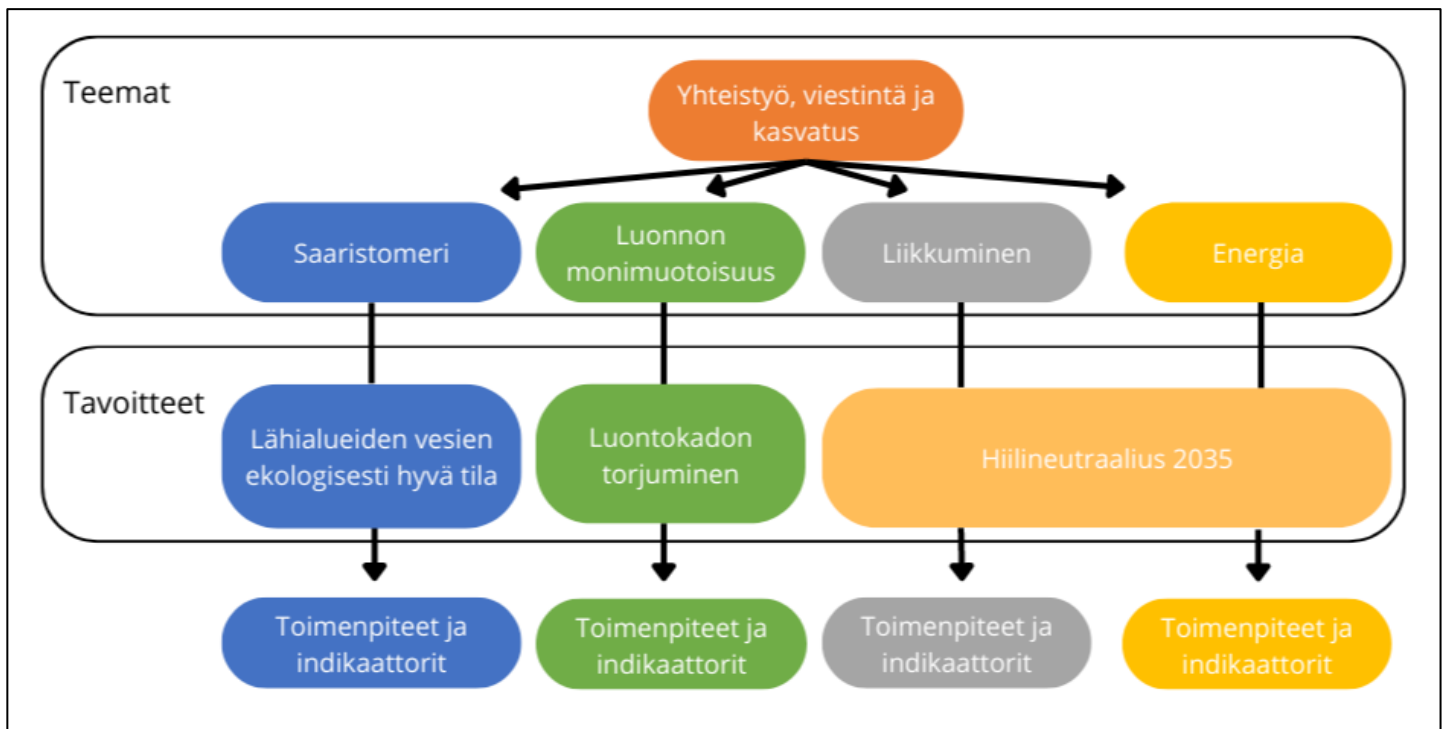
Teemat

Yhteistyö, viestintä ja kasvatus

Saaristomeri

Luonnon monimuotoisuus

Liikkuminen

Energia

Tavoitteet

Lähialueiden vesien ekologisesti hyvä tila

Luontokadon torjuminen

Hiilineutraalius 2035

Toimenpiteet ja indikaattorit

Toimenpiteet ja indikaattorit

Toimenpiteet ja indikaattorit

Toimenpiteet ja indikaattorit